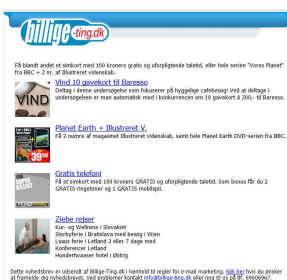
billige-ting.dk

Få blandt andet et simkort med 100 kroners gratis og uforpligtende taletid, eller hele serien "Vores Planet" fra BBC + 2 nr. af Illustreret videnskab.

Vind 10 gavekort til Baresso
Deltag i denne undersøgelse som fokuserer på hyggelige cafebesøg! Ved at deltage i undersøgelsen er man automatisk med i konkurrencen om 10 gavekort à 200,- til Baresso.

VIND

Planet Earth + Illustreret V.
Få 3 numre af magasinet Illustreret videnskab, samt hele Planet Earth DVD-serien fra BBC.

39,50

Gratis telefoni
Få et simkort med 100 kroners GRATIS og uforpligtende taletid. Som bonus får du 2 GRATIS ringetoner og 1 GRATIS mobilspil.

Ziebe rejser
Kur- og Wellness i Slovakiet
Storbyferie i Bratislava med besøg i Wien
Luxus ferie i Letland 3 eller 7 dage med
Konferencer Letland
Hundertwasser hotel i Østrig

Dette nyhedsbrev er udsendt af Billige-Ting.dk i henhold til regler for e-mail marketing. Klik her hvis du ønsker at framelde dig nyhedsbrevet. Ved problemer kontakt info@billige-ting.dk eller ring til os på tlf. 69606967.